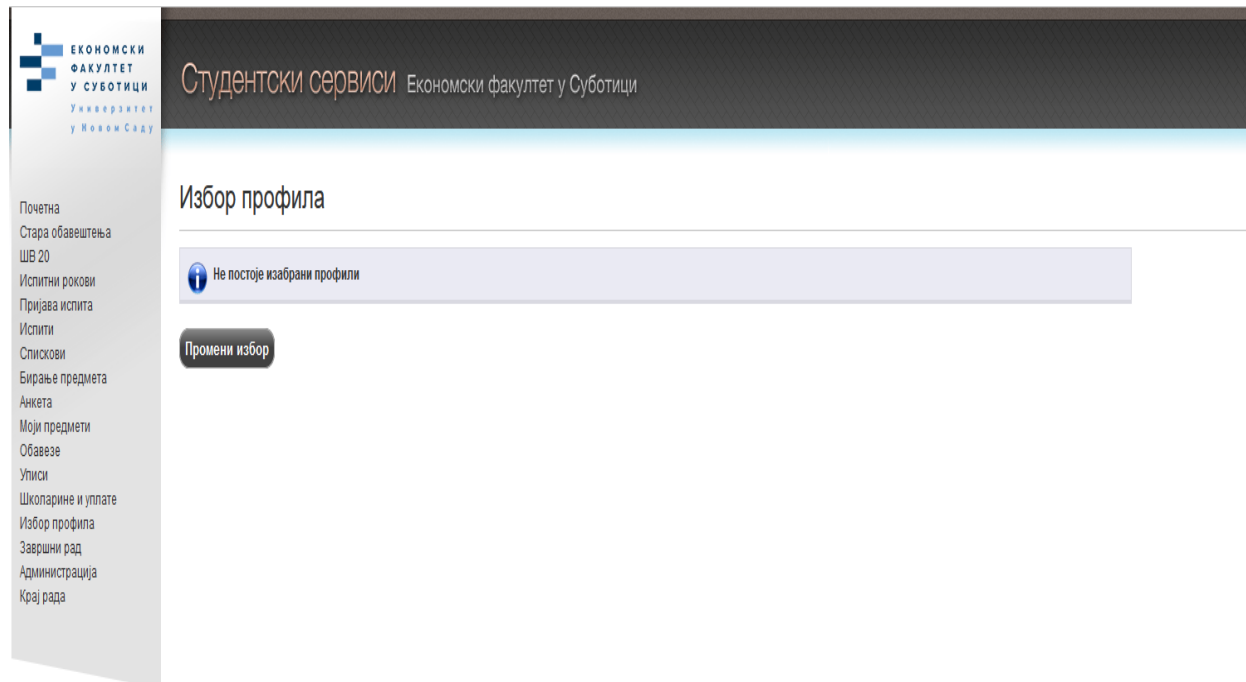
ЕКОНОМСКИ ФАКУЛТЕТ У СУБОТИЦИ
Универзитет у Новом Саду

Студентски сервиси Економски факултет у Суботици

Почетна
Стара обавештења
ШВ 20
Испитни рокови
Пријава испита
Испити
Спискови
Бирање предмета
Анкета
Моји предмети
Обавезе
Уписи
Школарине и уплате
Избор профила
Завршни рад
Администрација
Крај рада

Избор профила

Не постоје изабрани профили

Промени избор